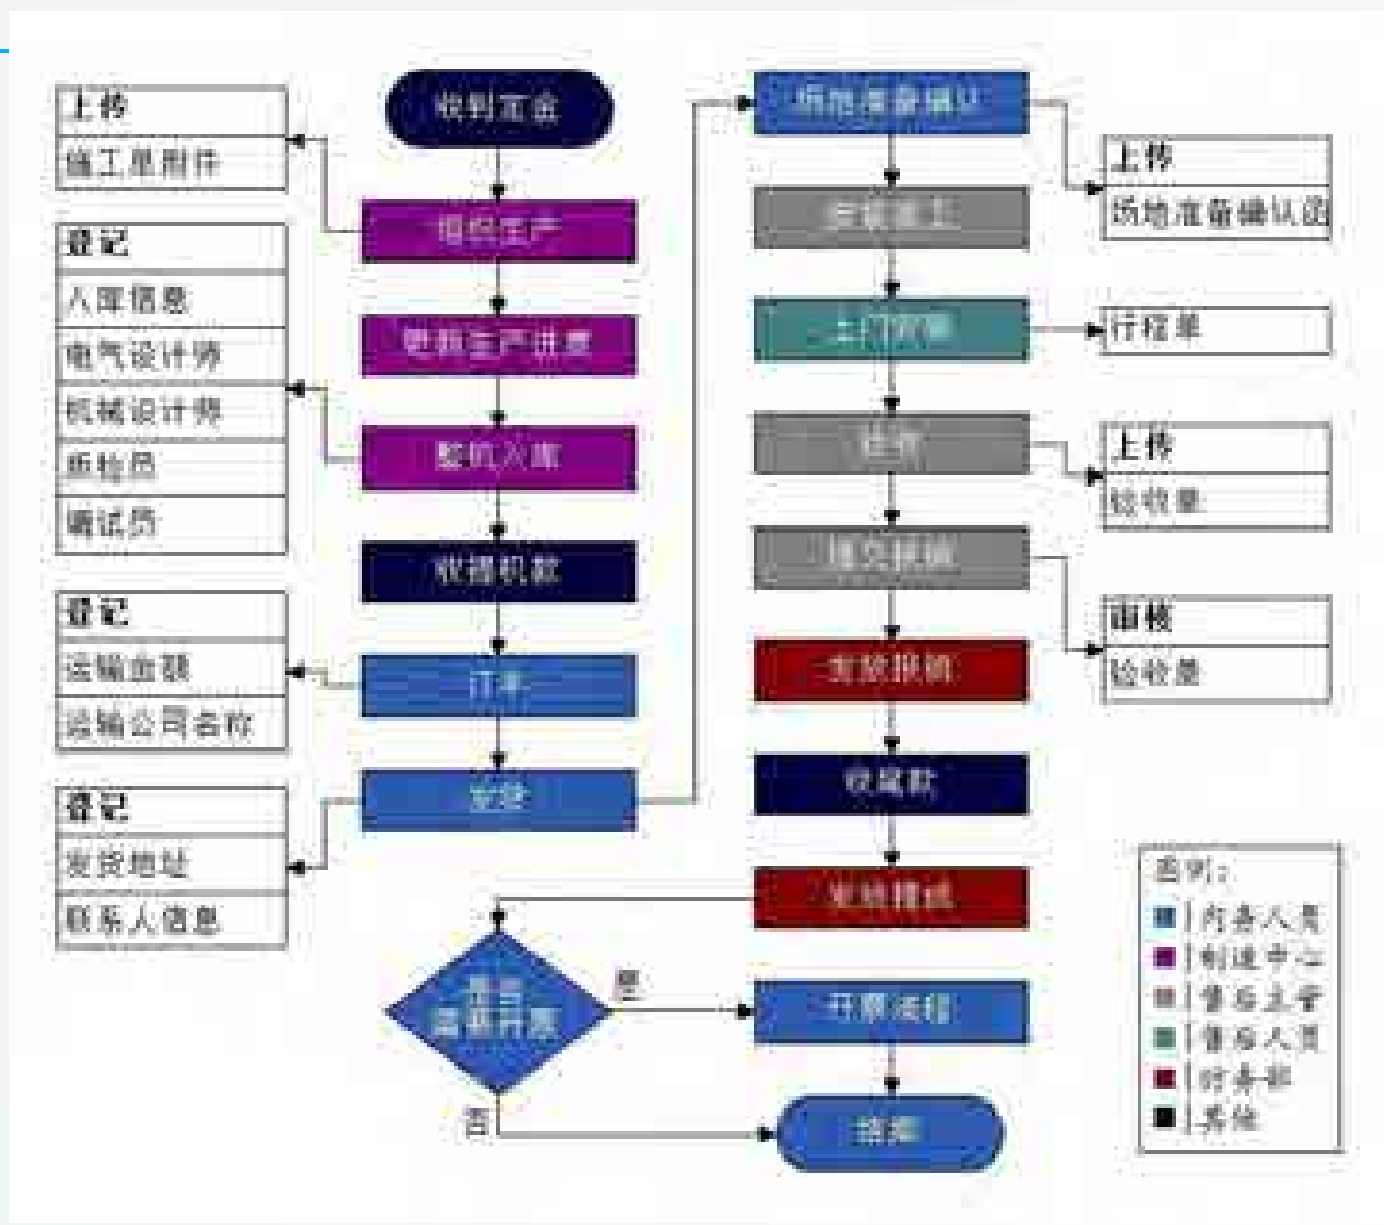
收到定金

组织生产

更新生产进度

整机入库

收取机款

订车

发货

场地准备确认

安排施工

上门安装

验收

提交报销

发放报销

收尾款

发放提成

是否需要开票

是

开票流程

否

结束

上传
施工单附件

登记
入库信息
电气设计师
机械设计师
质检员
调试员

登记
运输金额
运输公司名称

登记
发货地址
联系人信息

上传
场地准备确认函

行程单

上传
验收单

审核
验收单

图例：
内务人员
制造中心
售后主管
售后人员
财务部
系统